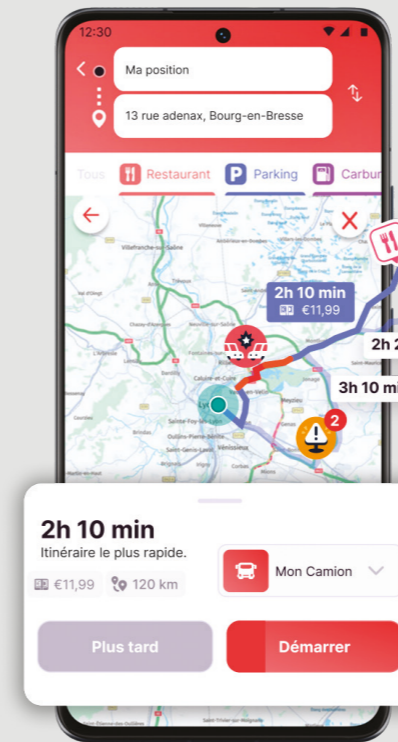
12:30

Ma position

13 rue adenax, Bourg-en-Bresse

Tous Restaurant Parking Carbur

2h 10 min
€11,99

2h 2

3h 10 mi

2

2h 10 min
Itinéraire le plus rapide.

€11,99 120 km

Mon Camion

Plus tard

Démarrer